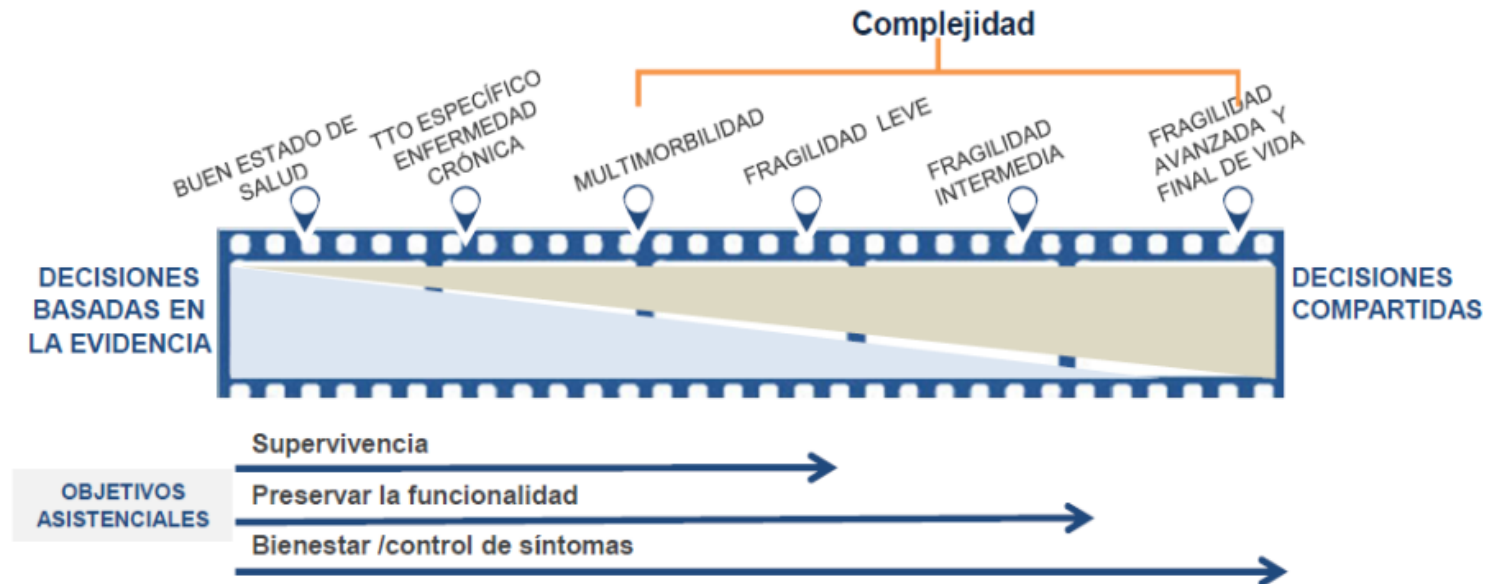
Complejidad

BUEN ESTADO DE SALUD

TTO ESPECÍFICO ENFERMEDAD CRÓNICA

MULTIMORBILIDAD

FRAGILIDAD LEVE

FRAGILIDAD INTERMEDIA

FRAGILIDAD AVANZADA Y FINAL DE VIDA

DECISIONES BASADAS EN LA EVIDENCIA

DECISIONES COMPARTIDAS

OBJETIVOS ASISTENCIALES

Supervivencia

Preservar la funcionalidad

Bienestar /control de síntomas